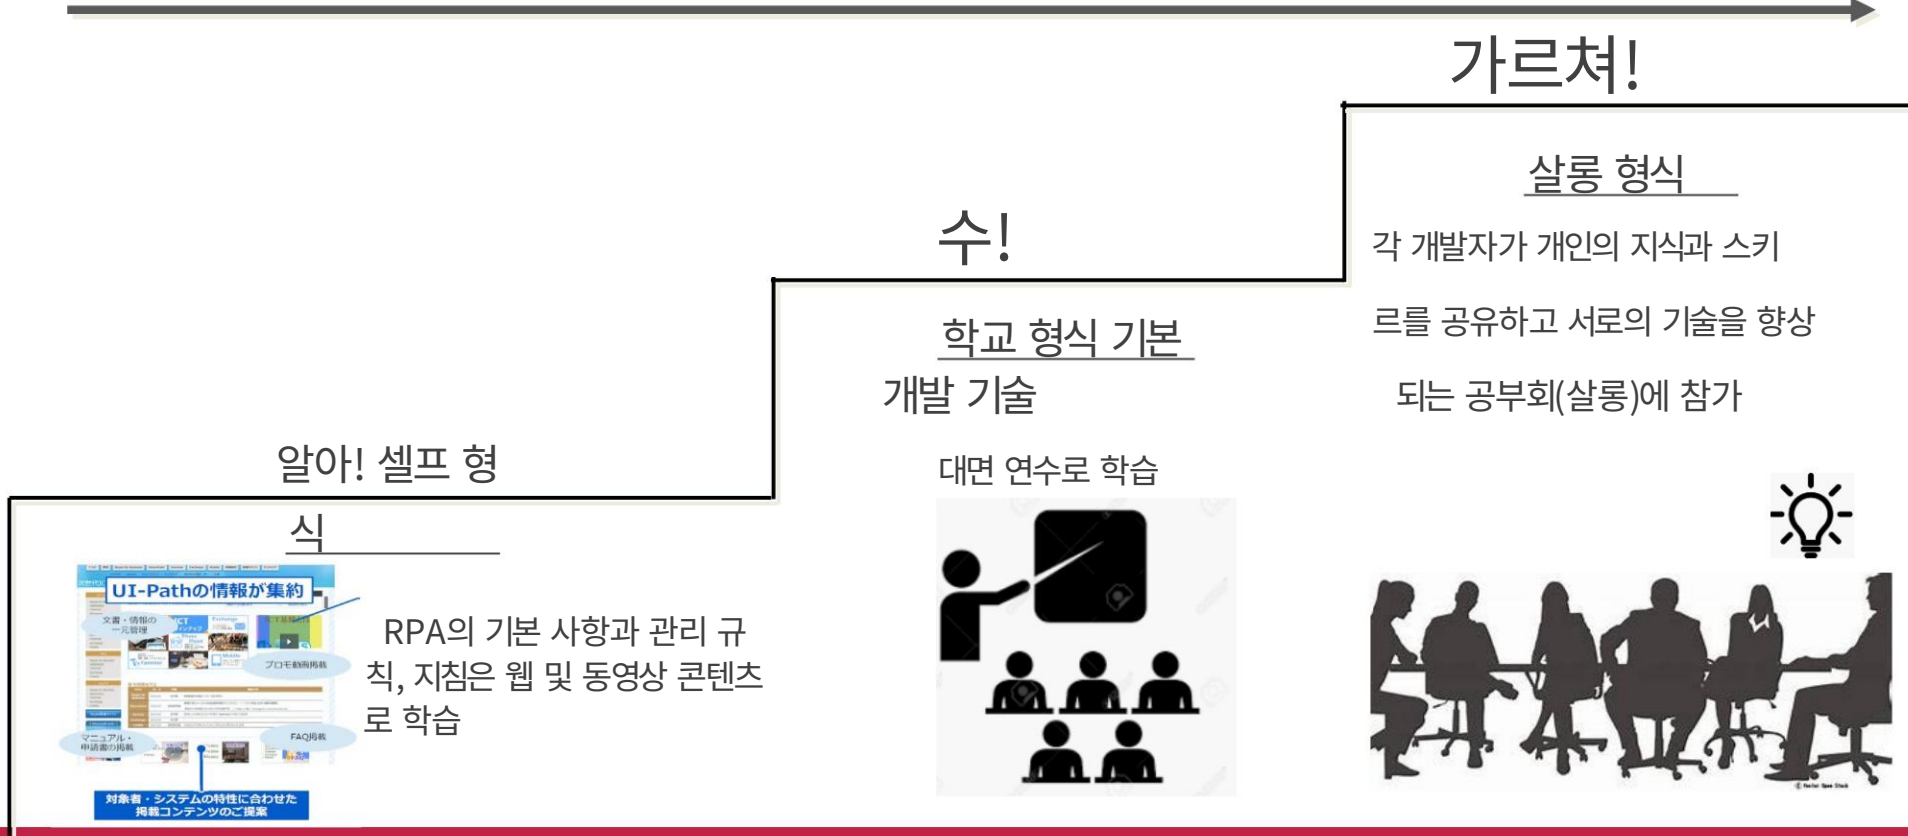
가르쳐!

살롱 형식

각 개발자가 개인의 지식과 스키르를 공유하고 서로의 기술을 향상되는 공부회(살롱)에 참가

수!

학교 형식 기본 개발 기술

대면 연수로 학습

알아! 셀프 형식

UI-Pathの情報が集約

文書・情報の一元管理

プロモ動画掲載

マニュアル・申請書の掲載

FAQ掲載

対象者・システムの特性に合わせた掲載コンテンツのご提案

RPA의 기본 사항과 관리 규칙, 지침은 웹 및 동영상 콘텐츠로 학습